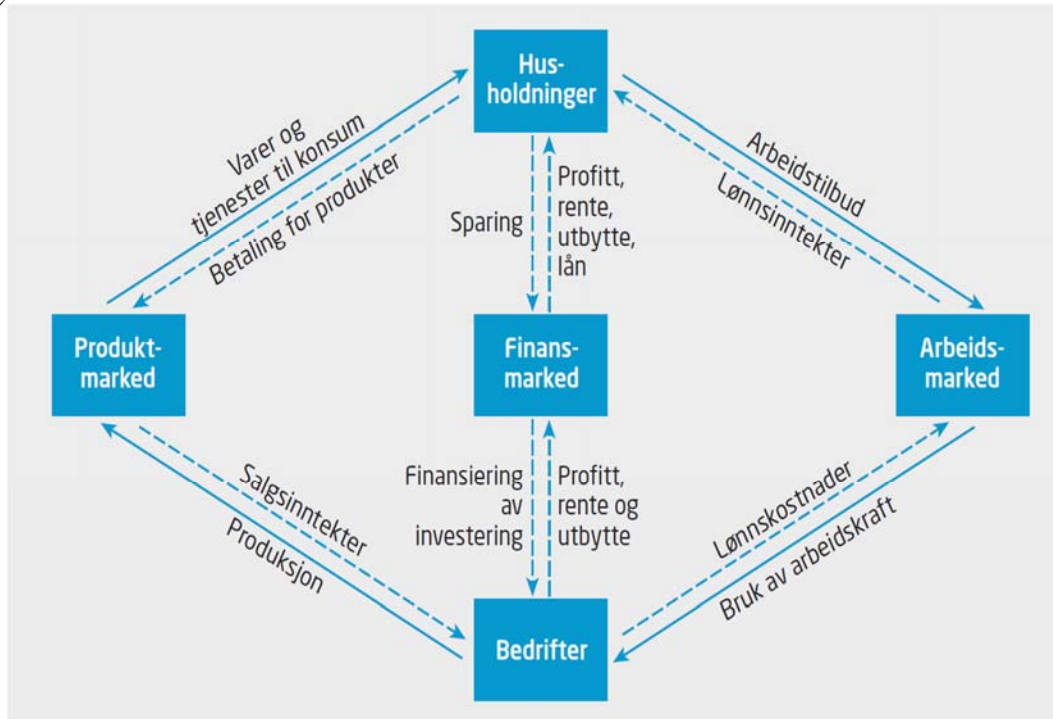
Husholdninger

Varer og tjenester til konsum

Betaling for produkter

Sparing

Profitt, rente, utbytte, lån

Arbeidstilbud

Lønnsinntekter

Produktmarked

Finansmarked

Arbeidsmarked

Salgsinntekter

Produksjon

Finansiering av investering

Profitt, rente og utbytte

Lønnskostnader

Bruk av arbeidskraft

Bedrifter